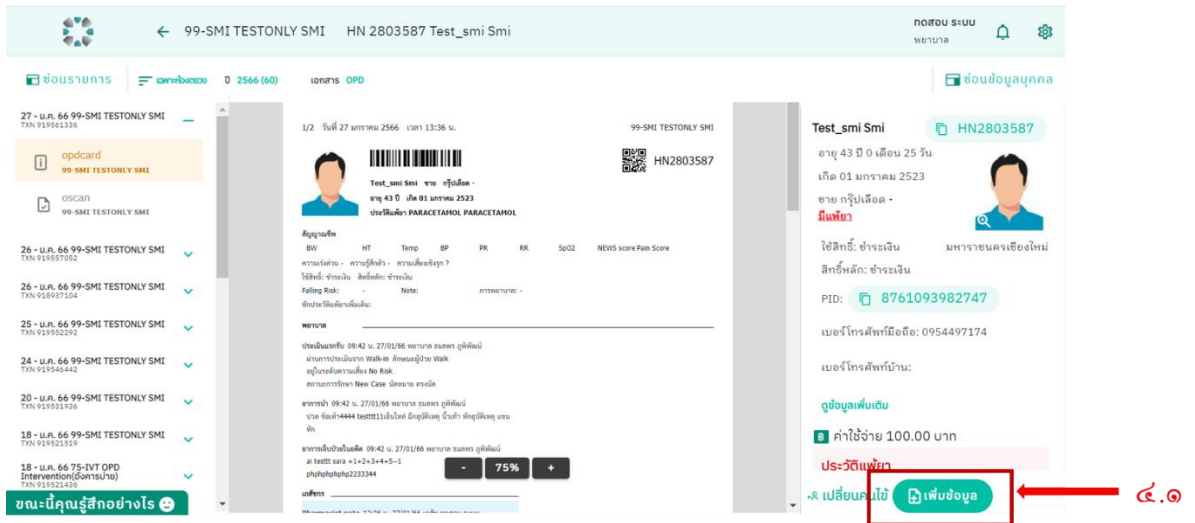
← 99-SMI TESTONLY SMI HN 2803587 Test_smi Smi

ทดสอบ ระบบ
พยาบาล

ซ่อนรายการ เฉพาะห้องตรวจ 2566 (60) เอกสาร OPD

ซ่อนข้อมูลบุคคล

27 - ม.ค. 66 99-SMI TESTONLY SMI
TXN 919561336

opdcard
99-SMI TESTONLY SMI

oscan
99-SMI TESTONLY SMI

26 - ม.ค. 66 99-SMI TESTONLY SMI
TXN 919557052

26 - ม.ค. 66 99-SMI TESTONLY SMI
TXN 918937104

25 - ม.ค. 66 99-SMI TESTONLY SMI
TXN 919552292

24 - ม.ค. 66 99-SMI TESTONLY SMI
TXN 919546442

20 - ม.ค. 66 99-SMI TESTONLY SMI
TXN 919531936

18 - ม.ค. 66 99-SMI TESTONLY SMI
TXN 919521519

18 - ม.ค. 66 75-IVT OPD Intervention(ฉีดคาร์บาย)
TXN 919521436

ขณะนี้คุณรู้สึกอย่างไร

1/2 วันที่ 27 มกราคม 2566 เวลา 13:36 น. 99-SMI TESTONLY SMI

HN2803587

Test_smi Smi ชาย กรุ๊ปเลือด -
อายุ 43 ปี เกิด 01 มกราคม 2523
ประวัติแพ้ยา PARACETAMOL PARACETAMOL

สัญญาณชีพ
BW HT Temp BP PR RR SpO2 NEWS score Pain Score
ความเร่งด่วน - ความรู้สึกตัว - ความเสี่ยงขัดรูก ?
ใช้สิทธิ์: ชำระเงิน สิทธิ์หลัก: ชำระเงิน
Falling Risk: - Note: ภาวะพยาบาล: -
ซักประวัติแพ้ยาเพิ่มเติม:

พยาบาล

ประเมินแรกรับ 09:42 น. 27/01/66 พยาบาล ธนพร ภูพิพัฒน์
ผ่านการประเมินจาก Walk-in ลักษณะผู้ป่วย Walk
อยู่ในระดับความเสี่ยง No Risk
สถานะการรักษา New Case นัดหมาย ตรงนัด

อาการนำ 09:42 น. 27/01/66 พยาบาล ธนพร ภูพิพัฒน์
ปวด ข้อเท้า4444 testttt11เส้นใหม่ มีกอุบัติเหตุ นิ้วเท้า พักอุบัติเหตุ แขน ทัก

อาการเจ็บป่วยในอดีต 09:42 น. 27/01/66 พยาบาล ธนพร ภูพิพัฒน์
at testtt sara +1+2+3+4+5--1
phphphphphp2233344

เภสัชกร

- 75% +

Test_smi Smi HN2803587
อายุ 43 ปี 0 เดือน 25 วัน
เกิด 01 มกราคม 2523
ชาย กรุ๊ปเลือด -
มีแพ้ยา

ใช้สิทธิ์: ชำระเงิน มหาราชนครเชียงใหม่
สิทธิ์หลัก: ชำระเงิน

PID: 8761093982747

เบอร์โทรศัพท์มือถือ: 0954497174

เบอร์โทรศัพท์บ้าน:

ดูข้อมูลเพิ่มเติม

ค่าใช้จ่าย 100.00 บาท

ประวัติแพ้ยา

เปลี่ยนคนไข้ เพิ่มข้อมูล

๔.๑